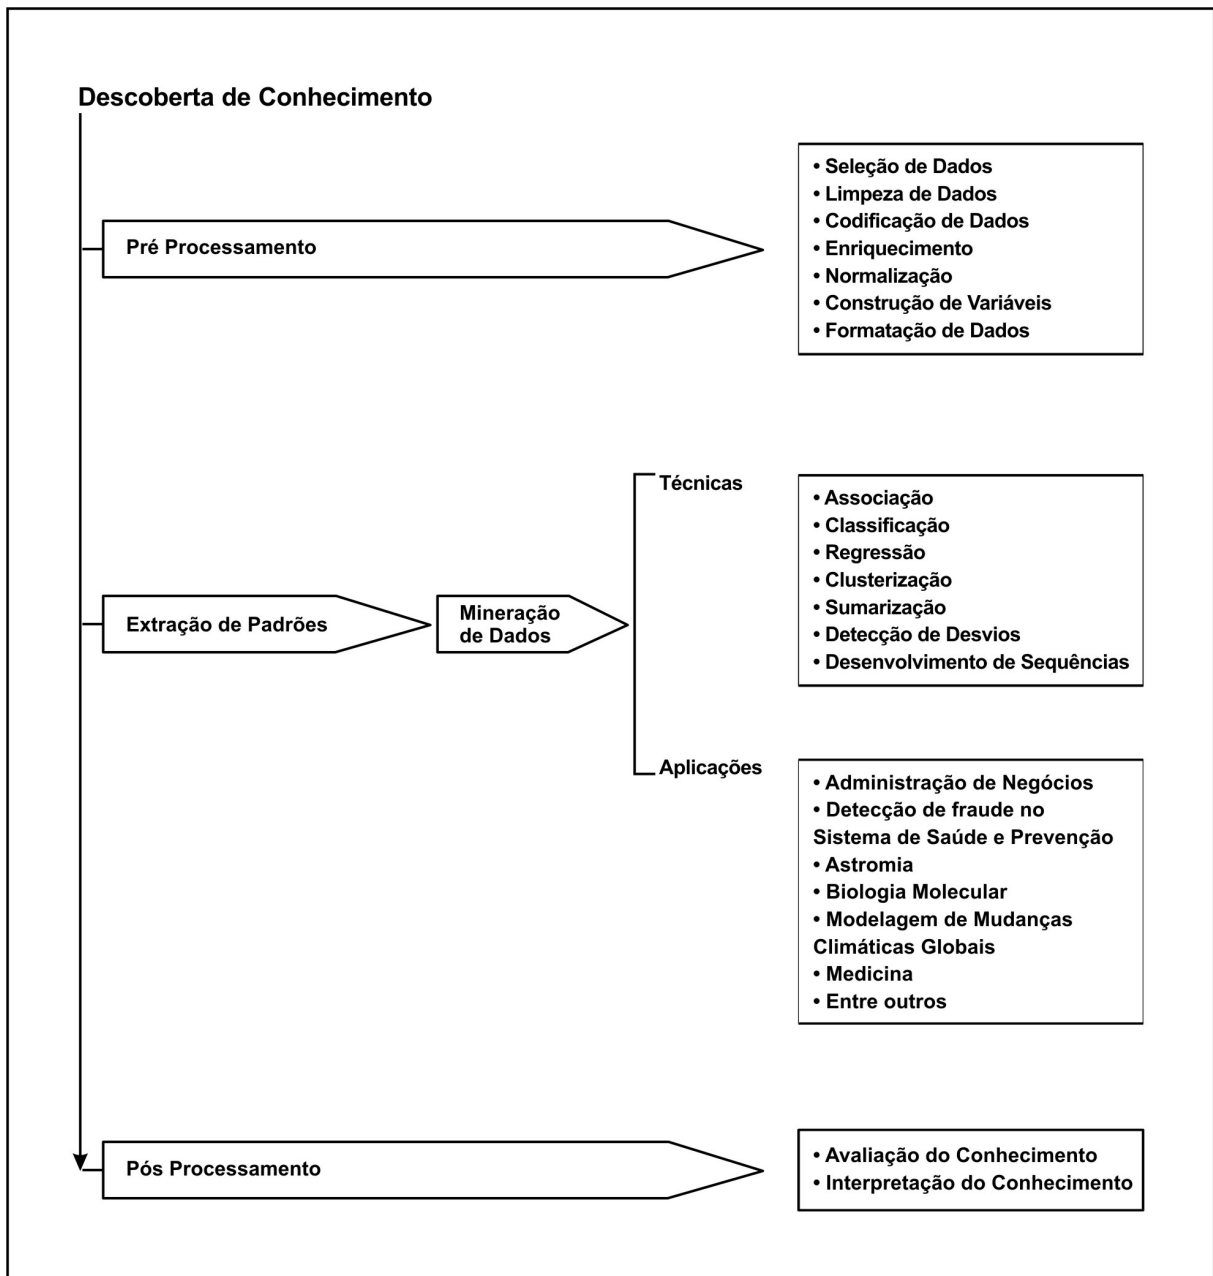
Descoberta de Conhecimento

Pré Processamento

• Seleção de Dados
• Limpeza de Dados
• Codificação de Dados
• Enriquecimento
• Normalização
• Construção de Variáveis
• Formatação de Dados

Extração de Padrões

Mineração de Dados

Técnicas

• Associação
• Classificação
• Regressão
• Clusterização
• Sumarização
• Detecção de Desvios
• Desenvolvimento de Sequências

Aplicações

• Administração de Negócios
• Detecção de fraude no Sistema de Saúde e Prevenção
• Astromia
• Biologia Molecular
• Modelagem de Mudanças Climáticas Globais
• Medicina
• Entre outros

Pós Processamento

• Avaliação do Conhecimento
• Interpretação do Conhecimento